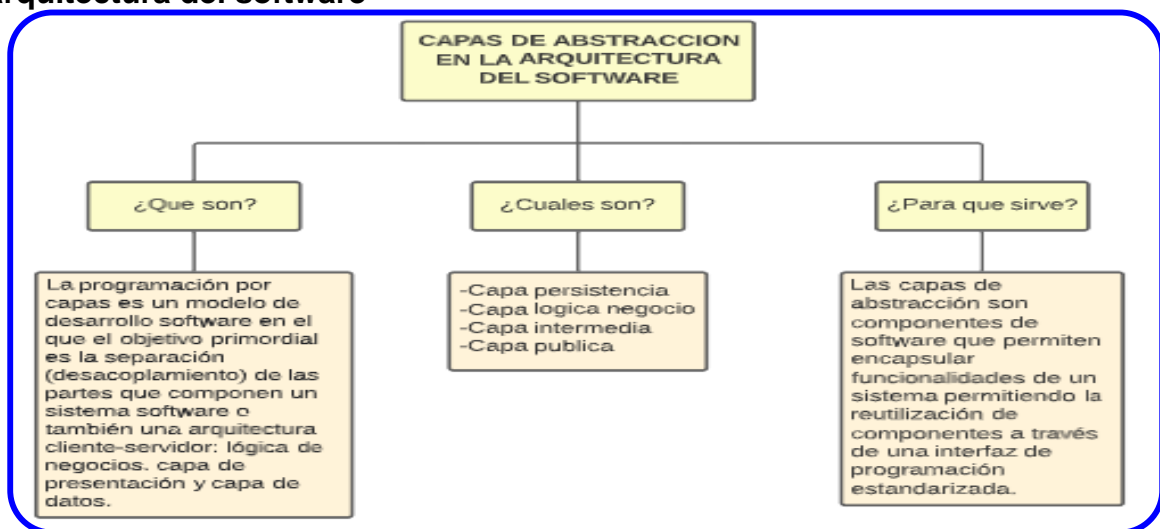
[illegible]rquitectura del software

CAPAS DE ABSTRACCION EN LA ARQUITECTURA DEL SOFTWARE

¿Que son?

¿Cuales son?

¿Para que sirve?

La programación por capas es un modelo de desarrollo software en el que el objetivo primordial es la separación (desacoplamiento) de las partes que componen un sistema software o también una arquitectura cliente-servidor: lógica de negocios. capa de presentación y capa de datos.

-Capa persistencia
-Capa logica negocio
-Capa intermedia
-Capa publica

Las capas de abstracción son componentes de software que permiten encapsular funcionalidades de un sistema permitiendo la reutilización de componentes a través de una interfaz de programación estandarizada.